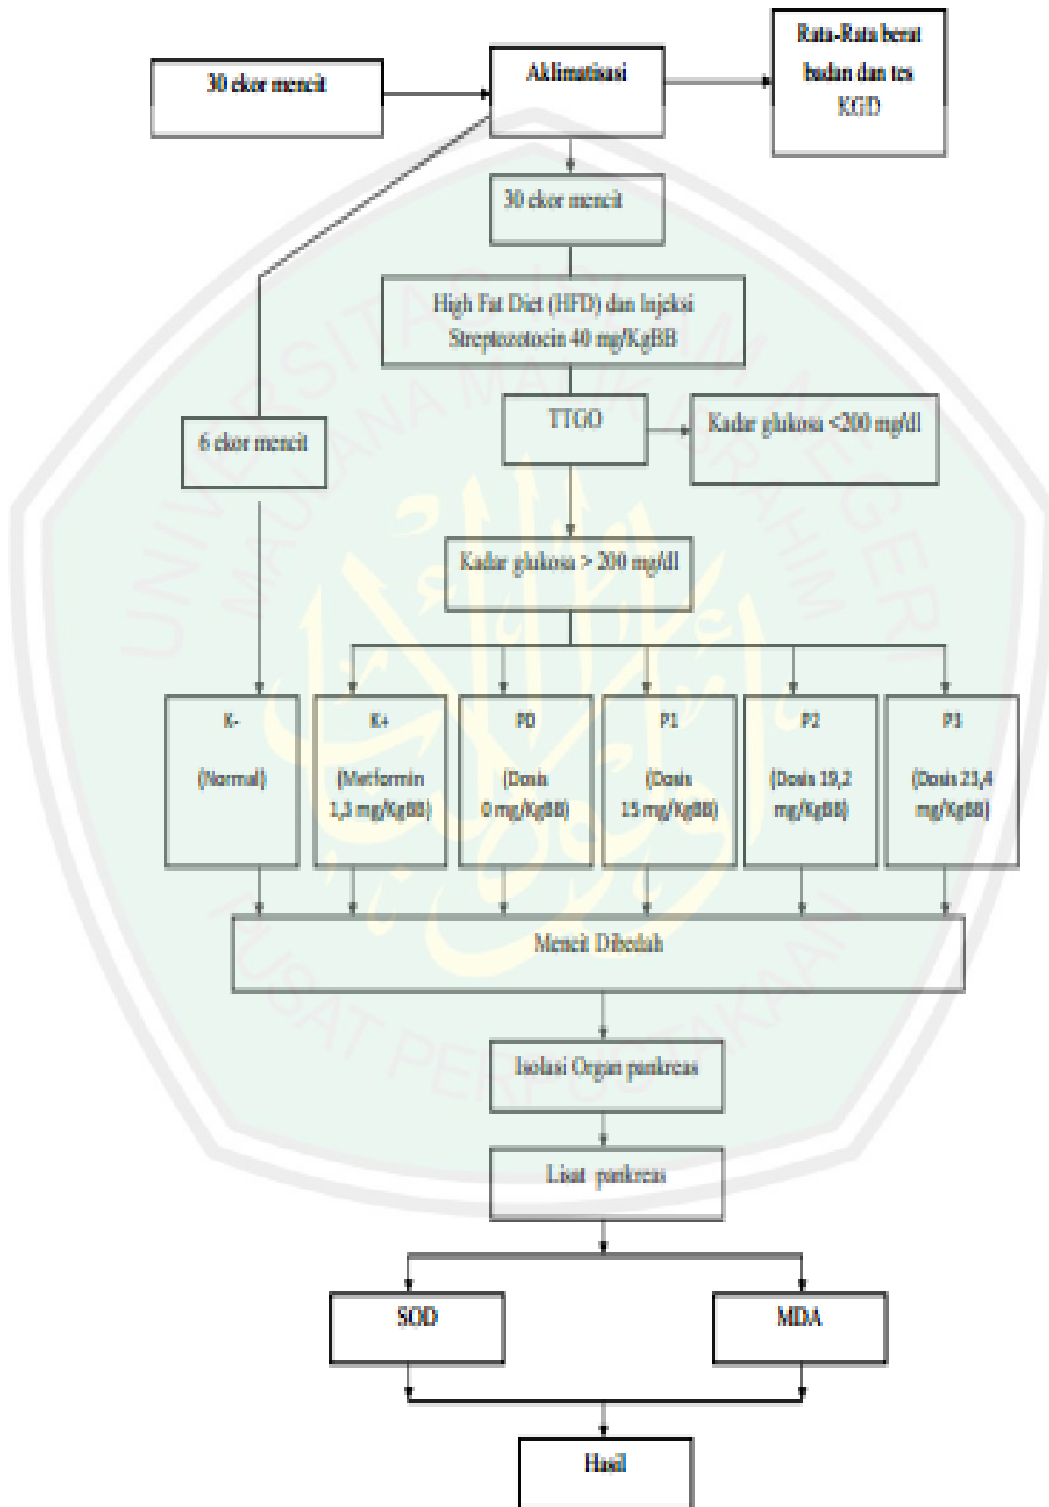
30 ekor mencit

Aklimatisasi

Rata-Rata berat badan dan tes KGD

30 ekor mencit

High Fat Diet (HFD) dan Injeksi Streptozotocin 40 mg/KgBB

6 ekor mencit

TTGO

Kadar glukosa <200 mg/dl

Kadar glukosa > 200 mg/dl

K-
(Normal)

K+
(Metformin 1,3 mg/KgBB)

P0
(Dosis 0 mg/KgBB)

P1
(Dosis 15 mg/KgBB)

P2
(Dosis 19,2 mg/KgBB)

P3
(Dosis 23,4 mg/KgBB)

Mencit Dibedah

Isolasi Organ pankreas

Lisat pankreas

SOD

MDA

Hasil